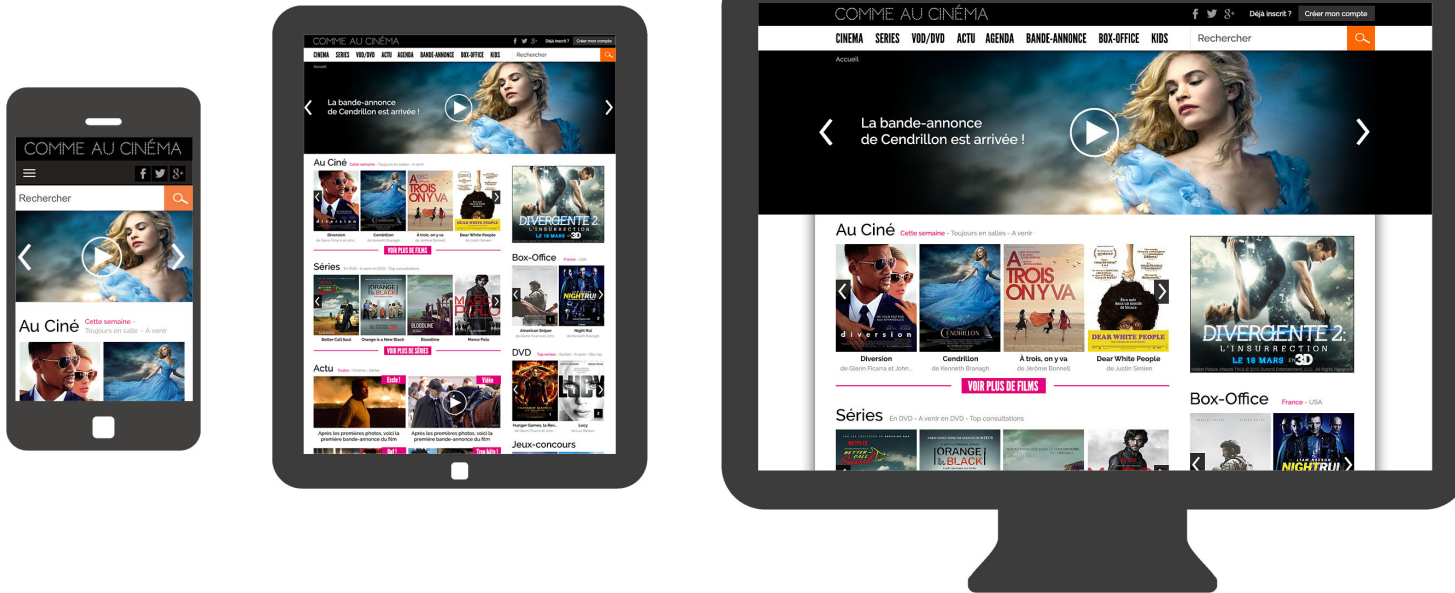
COMME AU CINÉMA

Rechercher

Au Ciné Cette semaine - Toujours en salle - A venir

COMME AU CINÉMA

Déjà inscrit ? Créer mon compte

CINEMA SERIES VOD/DVD ACTU AGENDA BANDE-ANNONCE BOX-OFFICE KIDS Rechercher

Accueil

La bande-annonce de Cendrillon est arrivée !

Au Ciné Cette semaine - Toujours en salles - A venir

Diversion de Glenn Ficarra et John...

Cendrillon de Kenneth Branagh

À trois, on y va de Jérôme Bonnell

Dear White People de Justin Simien

VOIR PLUS DE FILMS

Séries En DVD - A venir en DVD - Top consultations

Better Call Saul

Orange is a New Black

Bloodline

Marco Polo

VOIR PLUS DE SÉRIES

Box-Office France - USA

American Sniper

Night Run

DVD Top ventes - Séries - Avenir - Blu-ray

Hunger Games, la Rév...

Lucy

Actu Toutes - Cinéma - Séries

Exclu !

Vidéo

Après les premières photos, voici la première bande-annonce du film

Après les premières photos, voici la première bande-annonce du film

Jeux-concours

COMME AU CINÉMA

Déjà inscrit ? Créer mon compte

CINEMA SERIES VOD/DVD ACTU AGENDA BANDE-ANNONCE BOX-OFFICE KIDS Rechercher

Accueil

La bande-annonce de Cendrillon est arrivée !

Au Ciné Cette semaine - Toujours en salles - A venir

Diversion de Glenn Ficarra et John...

Cendrillon de Kenneth Branagh

À trois, on y va de Jérôme Bonnell

Dear White People de Justin Simien

VOIR PLUS DE FILMS

DIVERGENTE 2: L'INSURRECTION LE 18 MARS 3D

Séries En DVD - A venir en DVD - Top consultations

Box-Office France - USA

NIGHT RUN